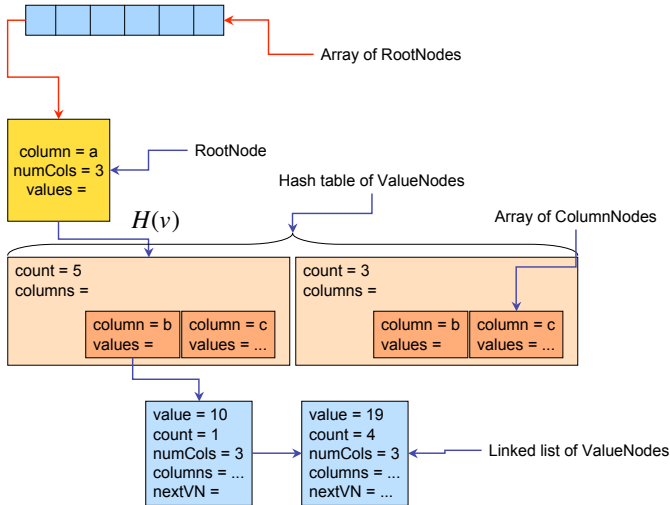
Array of RootNodes

column = a
numCols = 3
values =

RootNode

Hash table of ValueNodes

$H(v)$

Array of ColumnNodes

count = 5
columns =

column = b
values =

column = c
values = ...

count = 3
columns =

column = b
values =

column = c
values = ...

value = 10
count = 1
numCols = 3
columns = ...
nextVN =

value = 19
count = 4
numCols = 3
columns = ...
nextVN = ...

Linked list of ValueNodes